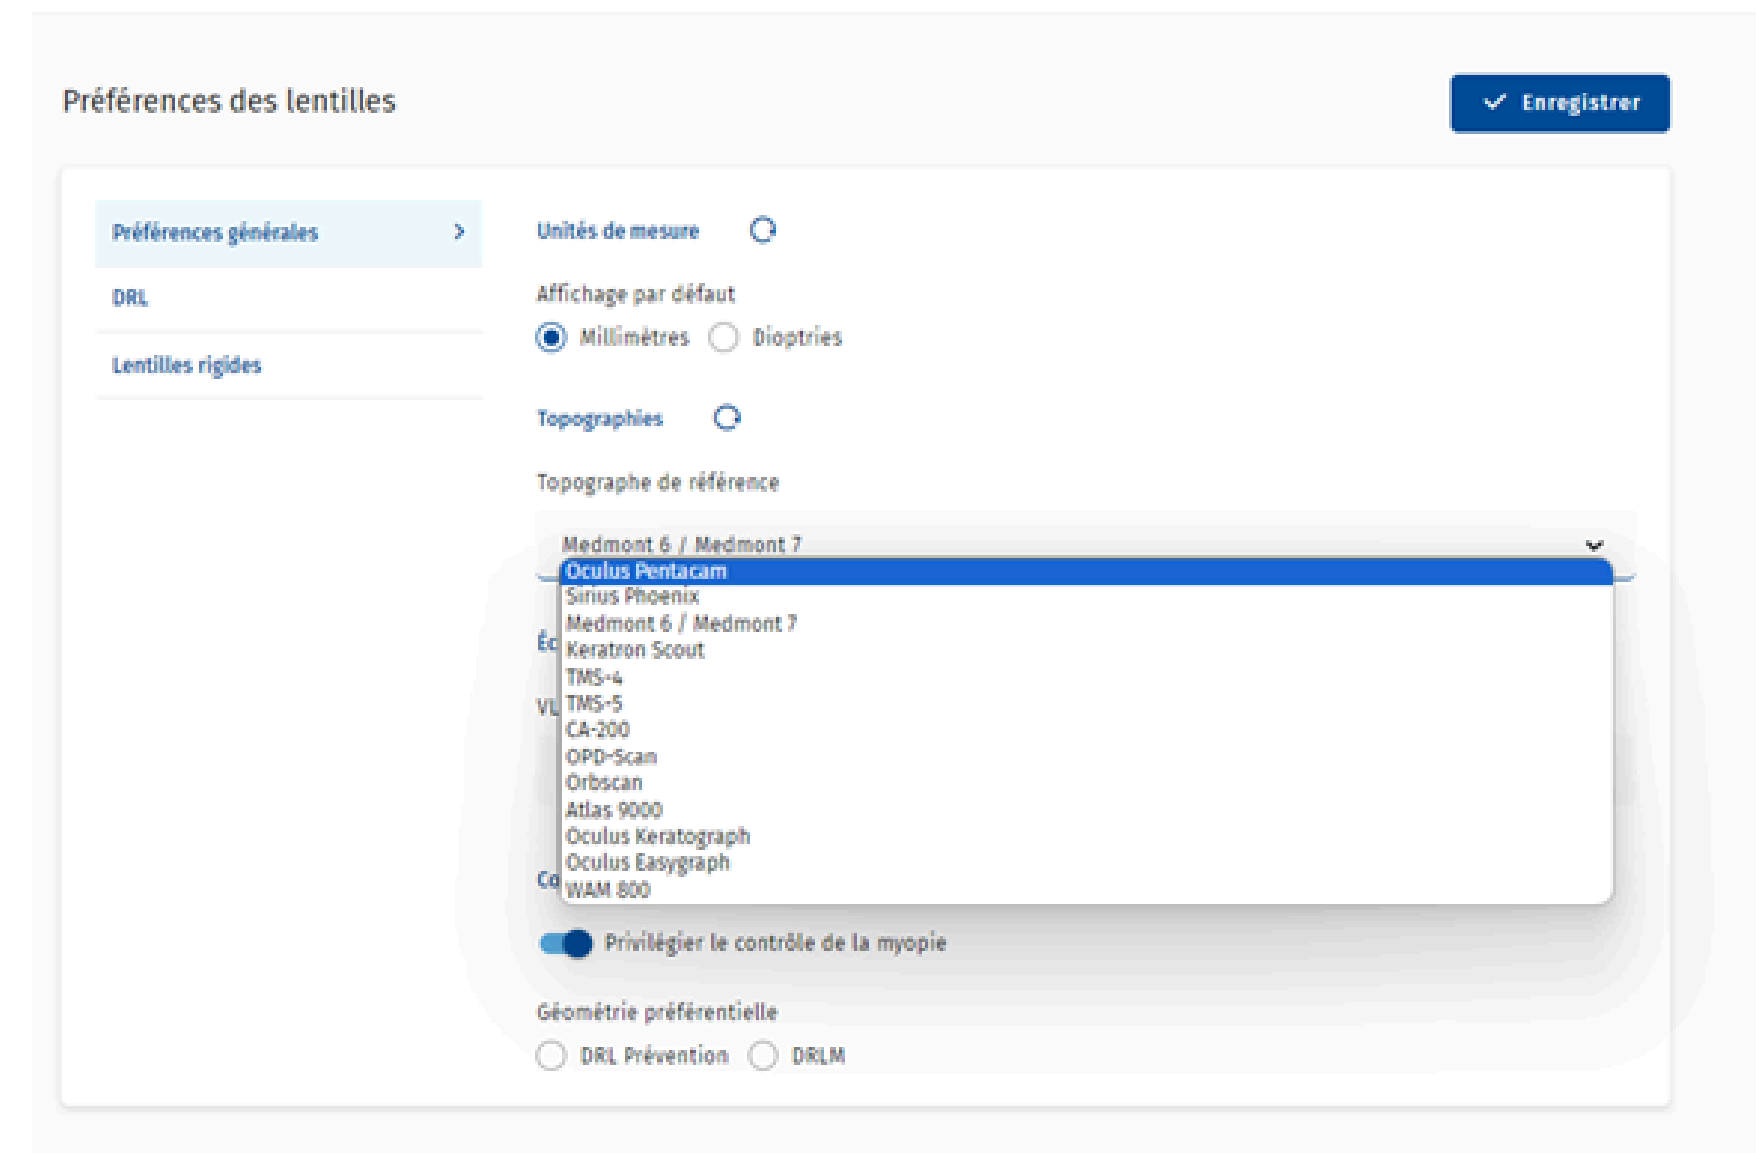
Préférences des lentilles

Enregistrer

Préférences générales >

DRL

Lentilles rigides

Unités de mesure

Affichage par défaut

Millimètres Dioptries

Topographies

Topographe de référence

Medmont 6 / Medmont 7

Oculus Pentacam
Sirius Phoenix
Medmont 6 / Medmont 7
Keratron Scout
TMS-4
TMS-5
CA-200
OPD-Scan
Orbscan
Atlas 9000
Oculus Keratograph
Oculus Easygraph
WAM 800

Éc

VL

Co

Privilégier le contrôle de la myopie

Géométrie préférentielle

DRL Prévention DRLM